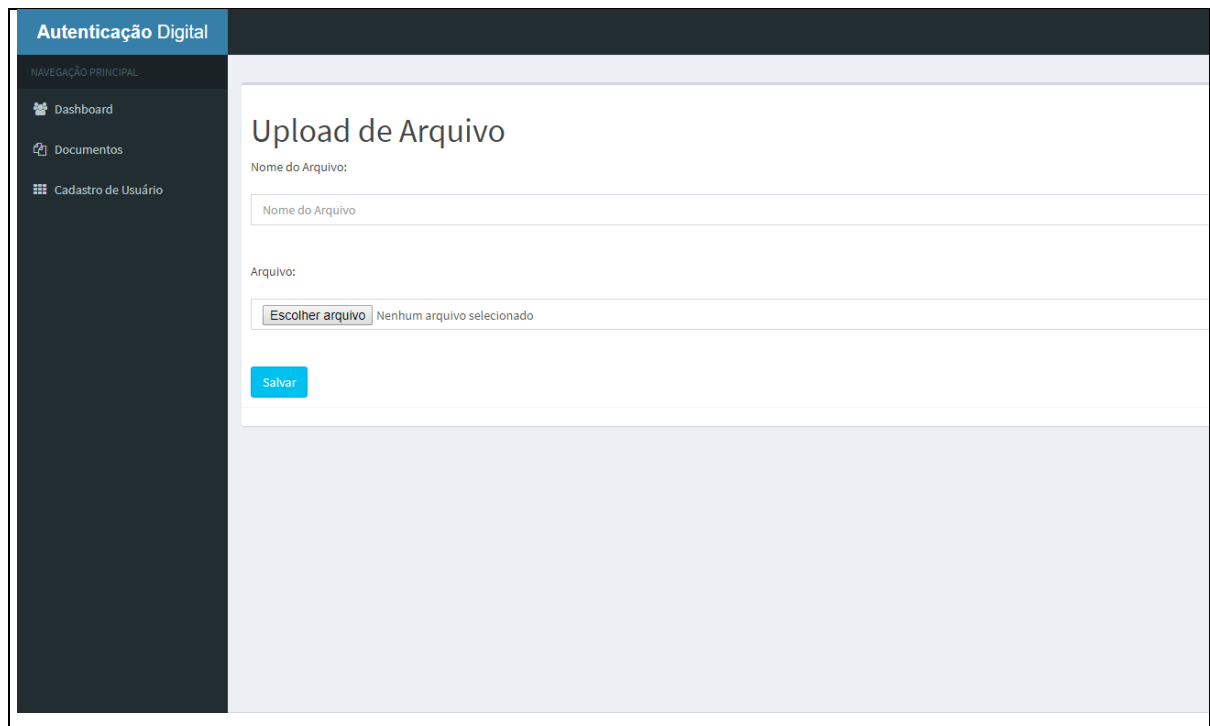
Autenticação Digital

NAVEGAÇÃO PRINCIPAL

Dashboard

Documentos

Cadastro de Usuário

Upload de Arquivo

Nome do Arquivo:

Nome do Arquivo

Arquivo:

Escolher arquivo Nenhum arquivo selecionado

Salvar